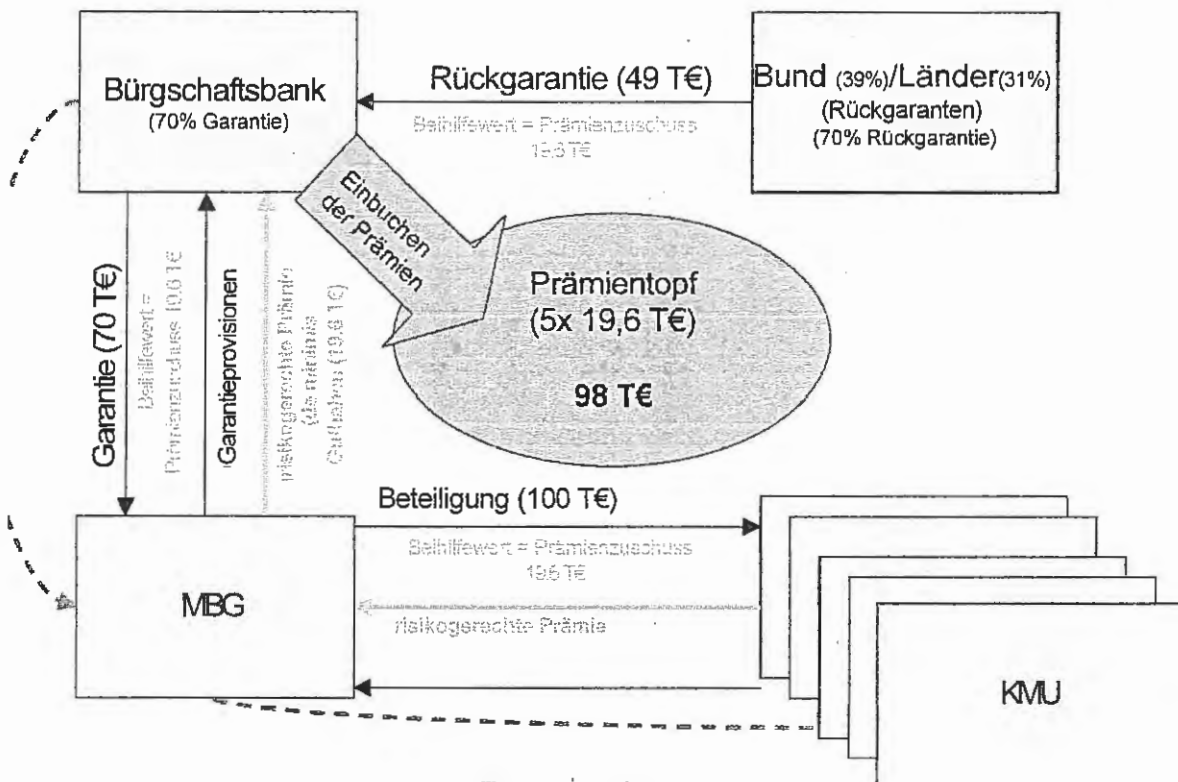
Bürgschaftsbank
(70% Garantie)

Rückgarantie (49 T€)

Bund (39%)/Länder(31%)
(Rückgaranten)
(70% Rückgarantie)

Beihilfewert = Prämienzuschuss 13,8 T€

Einbuchen der Prämien

Prämientopf
(5x 19,6 T€)

98 T€

Garantie (70 T€)

Beihilfewert = Prämienzuschuss 10,0 T€

Garantieprovisionen

risikogerechte Prämie (de minimis Guthaben (19,8 T€)

Beteiligung (100 T€)

Beihilfewert = Prämienzuschuss 19,6 T€

risikogerechte Prämie

MBG

KMU